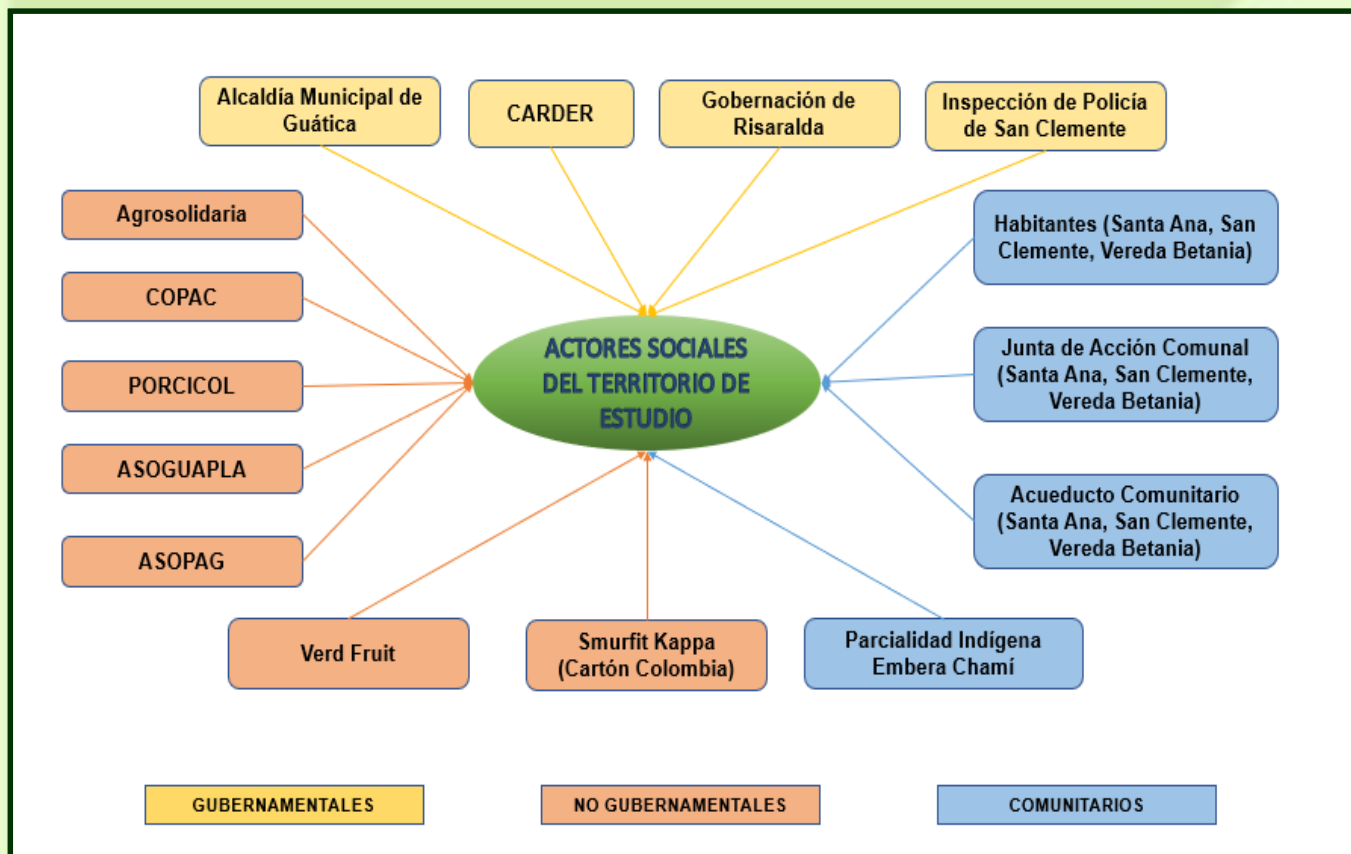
Alcaldía Municipal de Guática

CARDER

Gobernación de Risaralda

Inspección de Policía de San Clemente

Agrosolidaria

COPAC

PORCICOL

ASOGUAPLA

ASOPAG

ACTORES SOCIALES DEL TERRITORIO DE ESTUDIO

Habitantes (Santa Ana, San Clemente, Vereda Betania)

Junta de Acción Comunal (Santa Ana, San Clemente, Vereda Betania)

Acueducto Comunitario (Santa Ana, San Clemente, Vereda Betania)

Verd Fruit

Smurfit Kappa (Cartón Colombia)

Parcialidad Indígena Embera Chamí

GUBERNAMENTALES

NO GUBERNAMENTALES

COMUNITARIOS